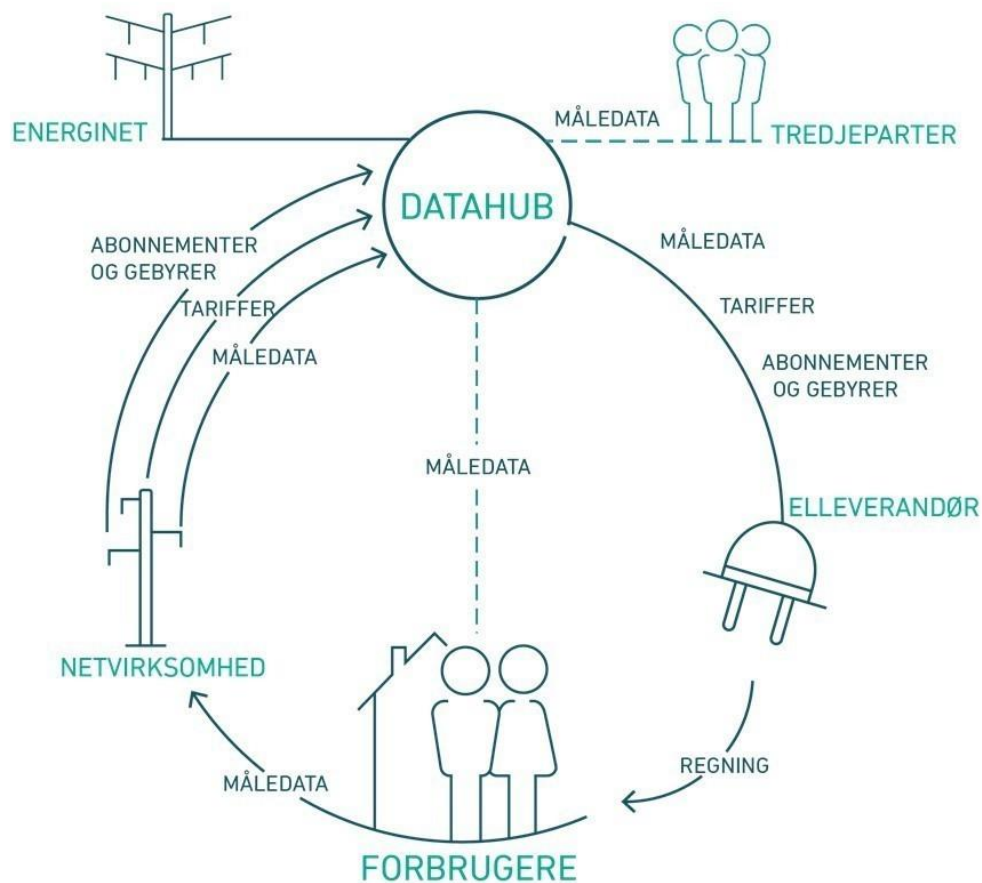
ENERGINET

MÅLEDATA

TREDJEPARTER

DATAHUB

ABONNEMENTER OG GEBYRER

TARIFFER

MÅLEDATA

MÅLEDATA

TARIFFER

ABONNEMENTER OG GEBYRER

MÅLEDATA

ELLEVERANDØR

NETVIRKSOMHED

REGNING

MÅLEDATA

FORBRUGERE